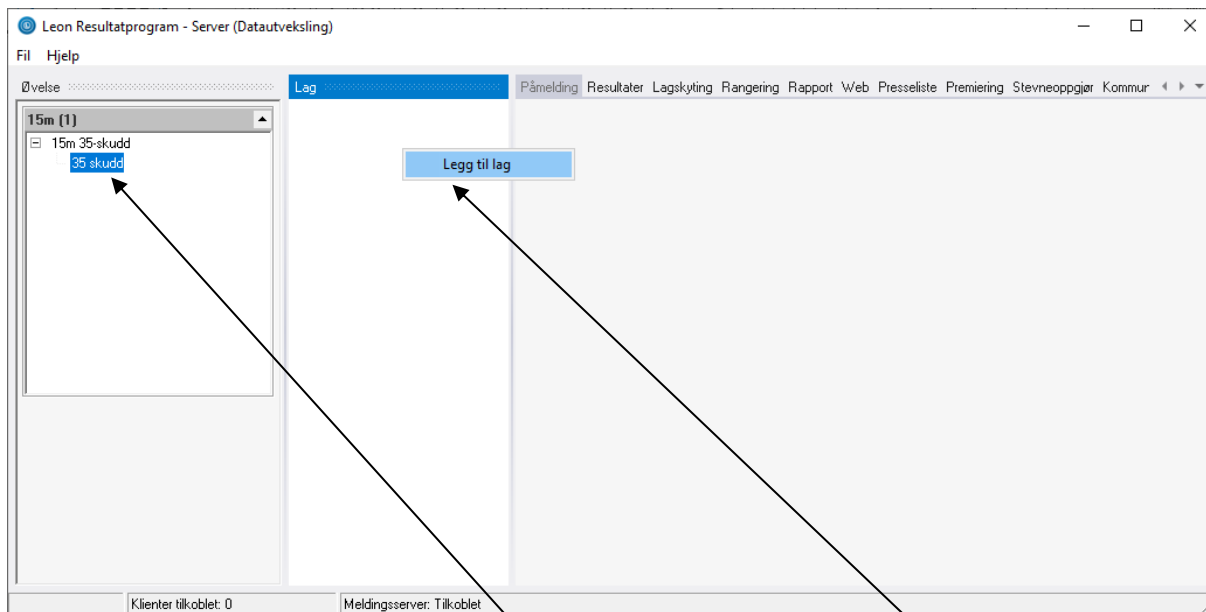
Leon Resultatprogram - Server (Datautveksling)

Fil Hjelp

Øvelse

15m (1)

15m 35-skudd
35 skudd

Lag

Legg til lag

Påmelding Resultater Lagskyting Rangering Rapport Web Presseliste Premiering Stevneoppgjør Kommur

Klienter tilkoblet: 0

Meldingsserver: Tilkoblet